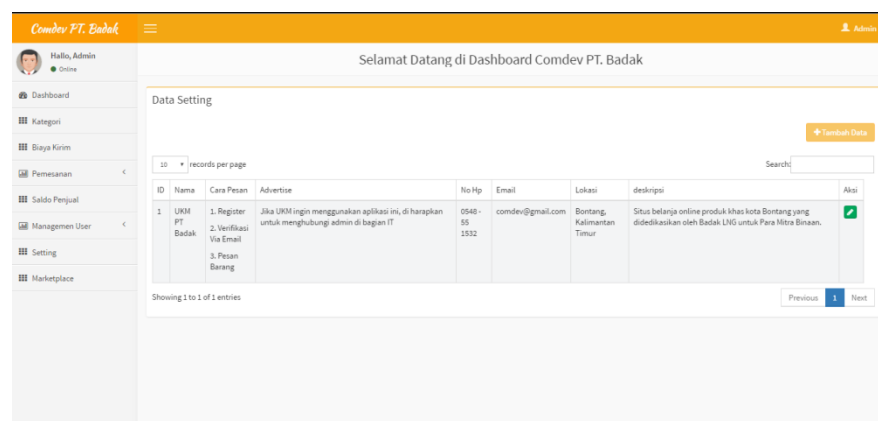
Comdev PT. Badak

Admin

Hallo, Admin
Online

Dashboard
Kategori
Biaya Kirim
Pemesanan
Saldo Penjual
Managemen User
Setting
Marketplace

Selamat Datang di Dashboard Comdev PT. Badak

Data Setting

+ Tambah Data

10 records per page

Search:

| ID | Nama | Cara Pesan | Advertise | No Hp | Email | Lokasi | deskripsi | Aksi |
|---|---|---|---|---|---|---|---|---|
| 1 | UKM PT Badak | 1. Register 2. Verifikasi Via Email 3. Pesan Barang | Jika UKM ingin menggunakan aplikasi ini, di harapkan untuk menghubungi admin di bagian IT | 0548 - 55 1532 | comdev@gmail.com | Bontang, Kalimantan Timur | Situs belanja online produk khas kota Bontang yang didedikasikan oleh Badak LNG untuk Para Mitra Binaan. | |

Showing 1 to 1 of 1 entries

Previous 1 Next